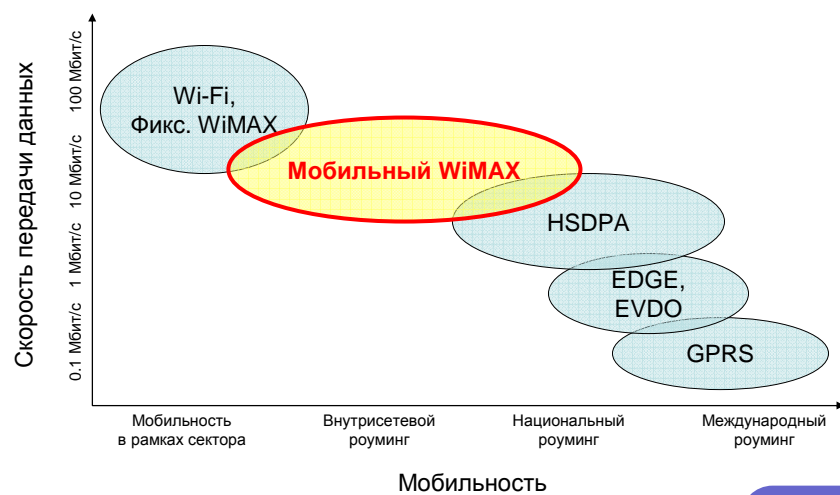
Скорость передачи данных

100 Мбит/с
10 Мбит/с
1 Мбит/с
0.1 Мбит/с

Wi-Fi, Фикс. WiMAX

Мобильный WiMAX

HSDPA

EDGE, EVDO

GPRS

Мобильность в рамках сектора

Внутрисетевой роуминг

Национальный роуминг

Международный роуминг

Мобильность